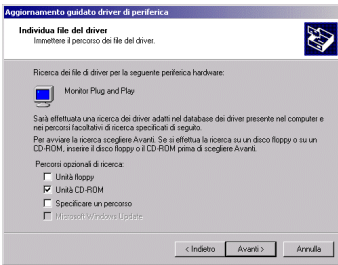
Aggiornamento guidato driver di periferica

Individua file del driver
Immettere il percorso dei file del driver.

Ricerca dei file di driver per la seguente periferica hardware:

Monitor Plug and Play

Sarà effettuata una ricerca dei driver adatti nel database dei driver presente nel computer e nei percorsi facoltativi di ricerca specificati di seguito.

Per avviare la ricerca scegliere Avanti. Se si effettua la ricerca su un disco floppy o su un CD-ROM, inserire il disco floppy o il CD-ROM prima di scegliere Avanti.

Percorsi opzionali di ricerca:
Unità floppy
Unità CD-ROM
Specificare un percorso
Microsoft Windows Update

< Indietro Avanti > Annulla